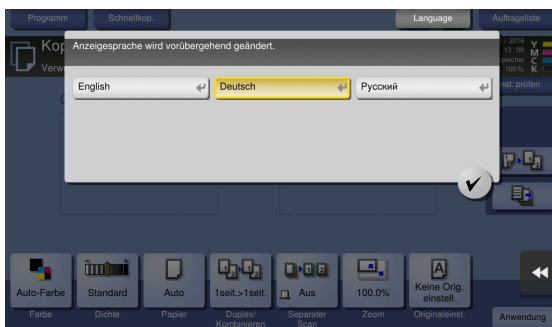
Programm Schnellkop. Language Auftragsliste

Kop
Verw

/ 2016
13 : 09
peicher
100%
Y
M
C
K
st. prüfen

Anzeigesprache wird vorübergehend geändert.

English
Deutsch
Русский

Auto-Farbe
Farbe
Standard
Dichte
Auto
Papier
1seit.>1seit.
Duplex/ Kombinieren
Aus
Separater Scan
100.0%
Zoom
Keine Orig. einstell.
Originaleinst.
Anwendung